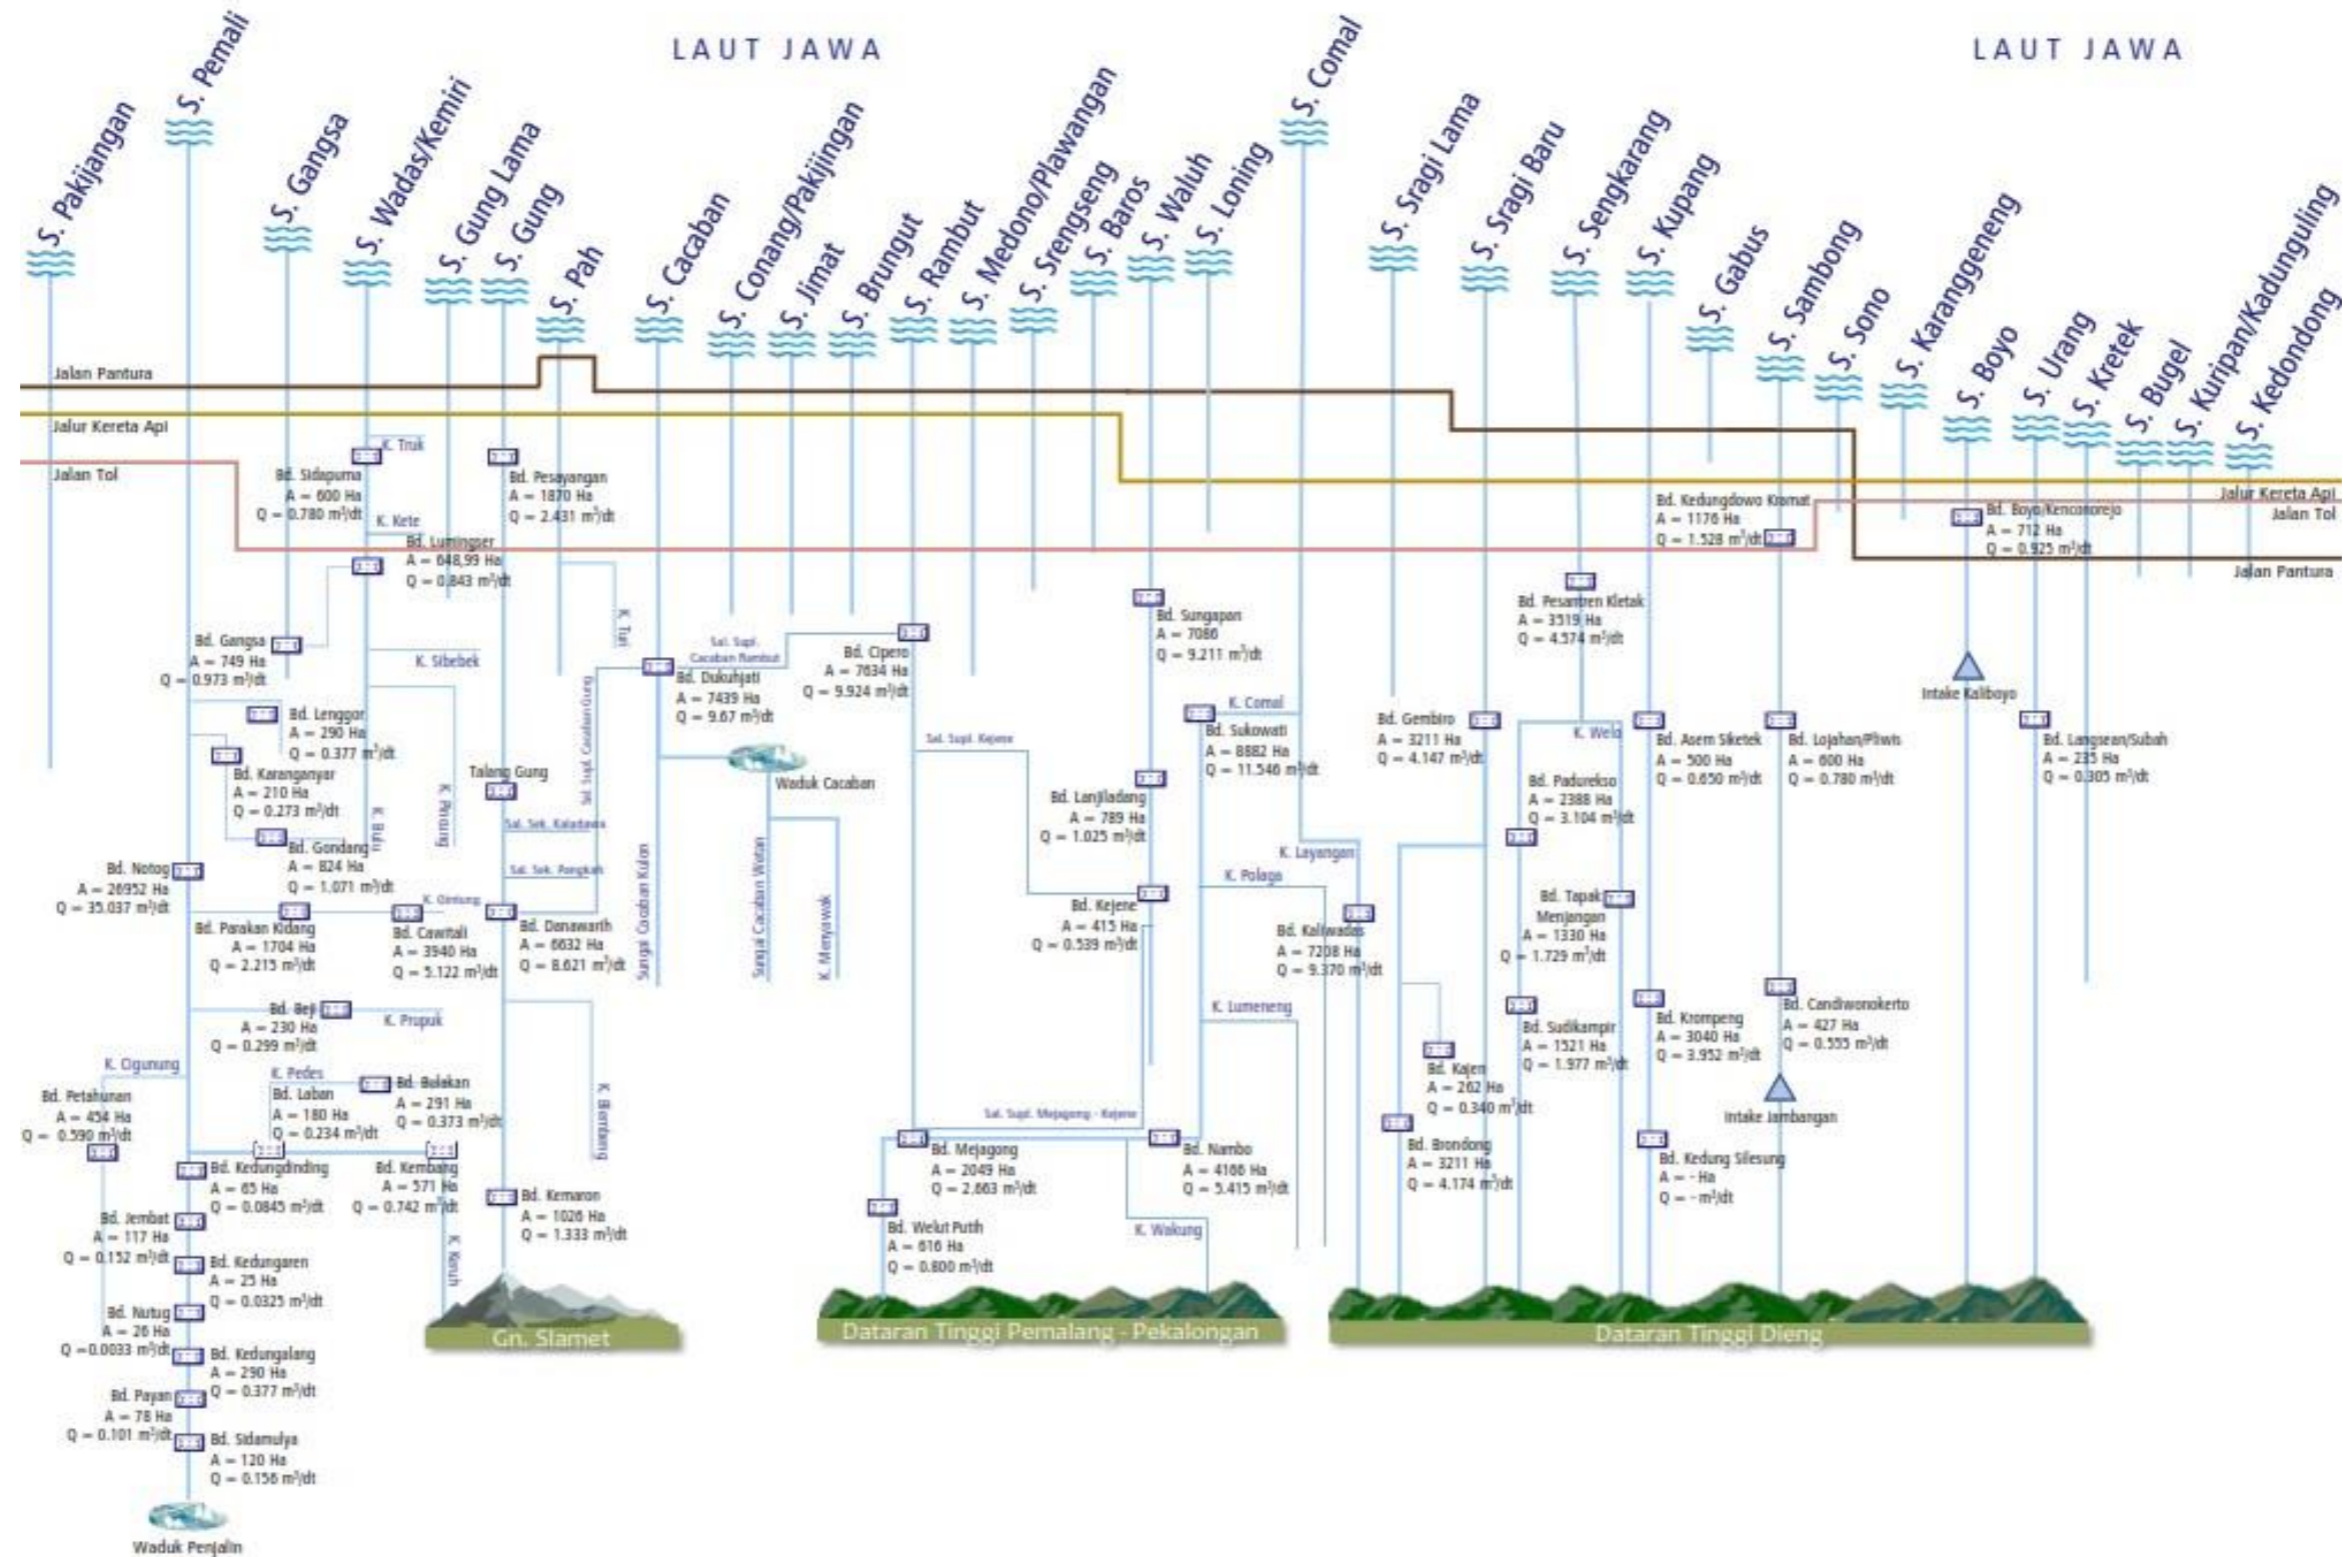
LAUT JAWA

LAUT JAWA

S. Pakijangan
S. Pemali
S. Gangsa
S. Wadas/Kemiri
S. Gung Lama
S. Gung
S. Pah
S. Cacaban
S. Conang/Pakijingan
S. Jimat
S. Brungut
S. Rambut
S. Medono/Plawangan
S. Srengseng
S. Baros
S. Waluh
S. Loning
S. Comal
S. Sragi Lama
S. Sragi Baru
S. Sengkarang
S. Kupang
S. Gabus
S. Sambong
S. Sono
S. Karanggeneng
S. Boyo
S. Urang
S. Kretek
S. Bugel
S. Kuripan/Kadunguling
S. Kedondong

Jalan Pantura
Jalur Kereta Api
Jalan Tol

Jalur Kereta Api
Jalan Tol
Jalan Pantura

K. Truk
Bd. Sidapurna
A = 600 Ha
Q = 0.780 m³/dt
K. Kete
Bd. Lumingser
A = 648,99 Ha
Q = 0.843 m³/dt
Bd. Pesayangan
A = 1870 Ha
Q = 2.431 m³/dt
K. Turi
Bd. Gangsa
A = 749 Ha
Q = 0.973 m³/dt
K. Sibebek
Bd. Lenggor
A = 290 Ha
Q = 0.377 m³/dt
Bd. Karanganyar
A = 210 Ha
Q = 0.273 m³/dt
K. Bdu
K. Pnung
Bd. Gondang
A = 824 Ha
Q = 1.071 m³/dt
Bd. Notog
A = 26952 Ha
Q = 35.037 m³/dt
K. Ginlung
Bd. Parakan Kidang
A = 1704 Ha
Q = 2.215 m³/dt
Bd. Cawitali
A = 3940 Ha
Q = 5.122 m³/dt
Talang Gung
Sal. Sek. Kaladawa
Sal. Sek. Pengkah
Sal. Supl. Cacaban Gung
Bd. Danawarih
A = 6632 Ha
Q = 8.621 m³/dt
Sungai Cacaban Kulon
Sal. Supl. Cacaban Rambut
Bd. Dukuhjati
A = 7439 Ha
Q = 9.67 m³/dt
Waduk Cacaban
Sungai Cacaban Wetan
K. Menyawak
Bd. Cipero
A = 7634 Ha
Q = 9.924 m³/dt
Sal. Supl. Kejene
Bd. Beji
A = 230 Ha
Q = 0.299 m³/dt
K. Prupuk
K. Ogunung
Bd. Petahunan
A = 454 Ha
Q = 0.590 m³/dt
K. Pedes
Bd. Luban
A = 180 Ha
Q = 0.234 m³/dt
Bd. Bulakan
A = 291 Ha
Q = 0.373 m³/dt
K. Bomberg
Bd. Kedungdinding
A = 65 Ha
Q = 0.0845 m³/dt
Bd. Kembang
A = 571 Ha
Q = 0.742 m³/dt
Bd. Kemaron
A = 1026 Ha
Q = 1.333 m³/dt
Bd. Jembat
A = 117 Ha
Q = 0.152 m³/dt
Bd. Kedungaren
A = 25 Ha
Q = 0.0325 m³/dt
K. Keruh
Bd. Nutug
A = 26 Ha
Q = 0.0033 m³/dt
Bd. Kedungalang
A = 290 Ha
Q = 0.377 m³/dt
Bd. Payan
A = 78 Ha
Q = 0.101 m³/dt
Bd. Sidamulya
A = 120 Ha
Q = 0.156 m³/dt
Waduk Penjalin
Gn. Slamet
Bd. Sungapan
A = 7086
Q = 9.211 m³/dt
K. Comal
Bd. Sukowati
A = 8882 Ha
Q = 11.546 m³/dt
Bd. Lanjiladang
A = 789 Ha
Q = 1.025 m³/dt
K. Layangan
K. Polaga
Bd. Kejene
A = 415 Ha
Q = 0.539 m³/dt
Bd. Kaliwadas
A = 7208 Ha
Q = 9.370 m³/dt
K. Lumeneng
Sal. Supl. Mejagong - Kejene
Bd. Mejagong
A = 2049 Ha
Q = 2.663 m³/dt
Bd. Nambo
A = 4166 Ha
Q = 5.415 m³/dt
Bd. Welut Putih
A = 616 Ha
Q = 0.800 m³/dt
K. Wakung
Dataran Tinggi Pemalang - Pekalongan
Bd. Kedungdowo Kromat
A = 1176 Ha
Q = 1.528 m³/dt
Bd. Boyo/Kenconorejo
A = 712 Ha
Q = 0.925 m³/dt
Bd. Pesantren Kletak
A = 3519 Ha
Q = 4.574 m³/dt
Intake Kaliboyo
Bd. Gembiro
A = 3211 Ha
Q = 4.147 m³/dt
K. Wela
Bd. Asem Siketek
A = 500 Ha
Q = 0.650 m³/dt
Bd. Lojahan/Pliwis
A = 600 Ha
Q = 0.780 m³/dt
Bd. Langsean/Subah
A = 235 Ha
Q = 0.305 m³/dt
Bd. Padurekso
A = 2388 Ha
Q = 3.104 m³/dt
Bd. Tapak Menjangan
A = 1330 Ha
Q = 1.729 m³/dt
Bd. Sudikampir
A = 1521 Ha
Q = 1.977 m³/dt
Bd. Krompeng
A = 3040 Ha
Q = 3.952 m³/dt
Bd. Candiwonokerto
A = 427 Ha
Q = 0.555 m³/dt
Bd. Kajen
A = 262 Ha
Q = 0.340 m³/dt
Intake Jambangan
Bd. Brondong
A = 3211 Ha
Q = 4.174 m³/dt
Bd. Kedung Silesung
A = - Ha
Q = - m³/dt
Dataran Tinggi Dieng